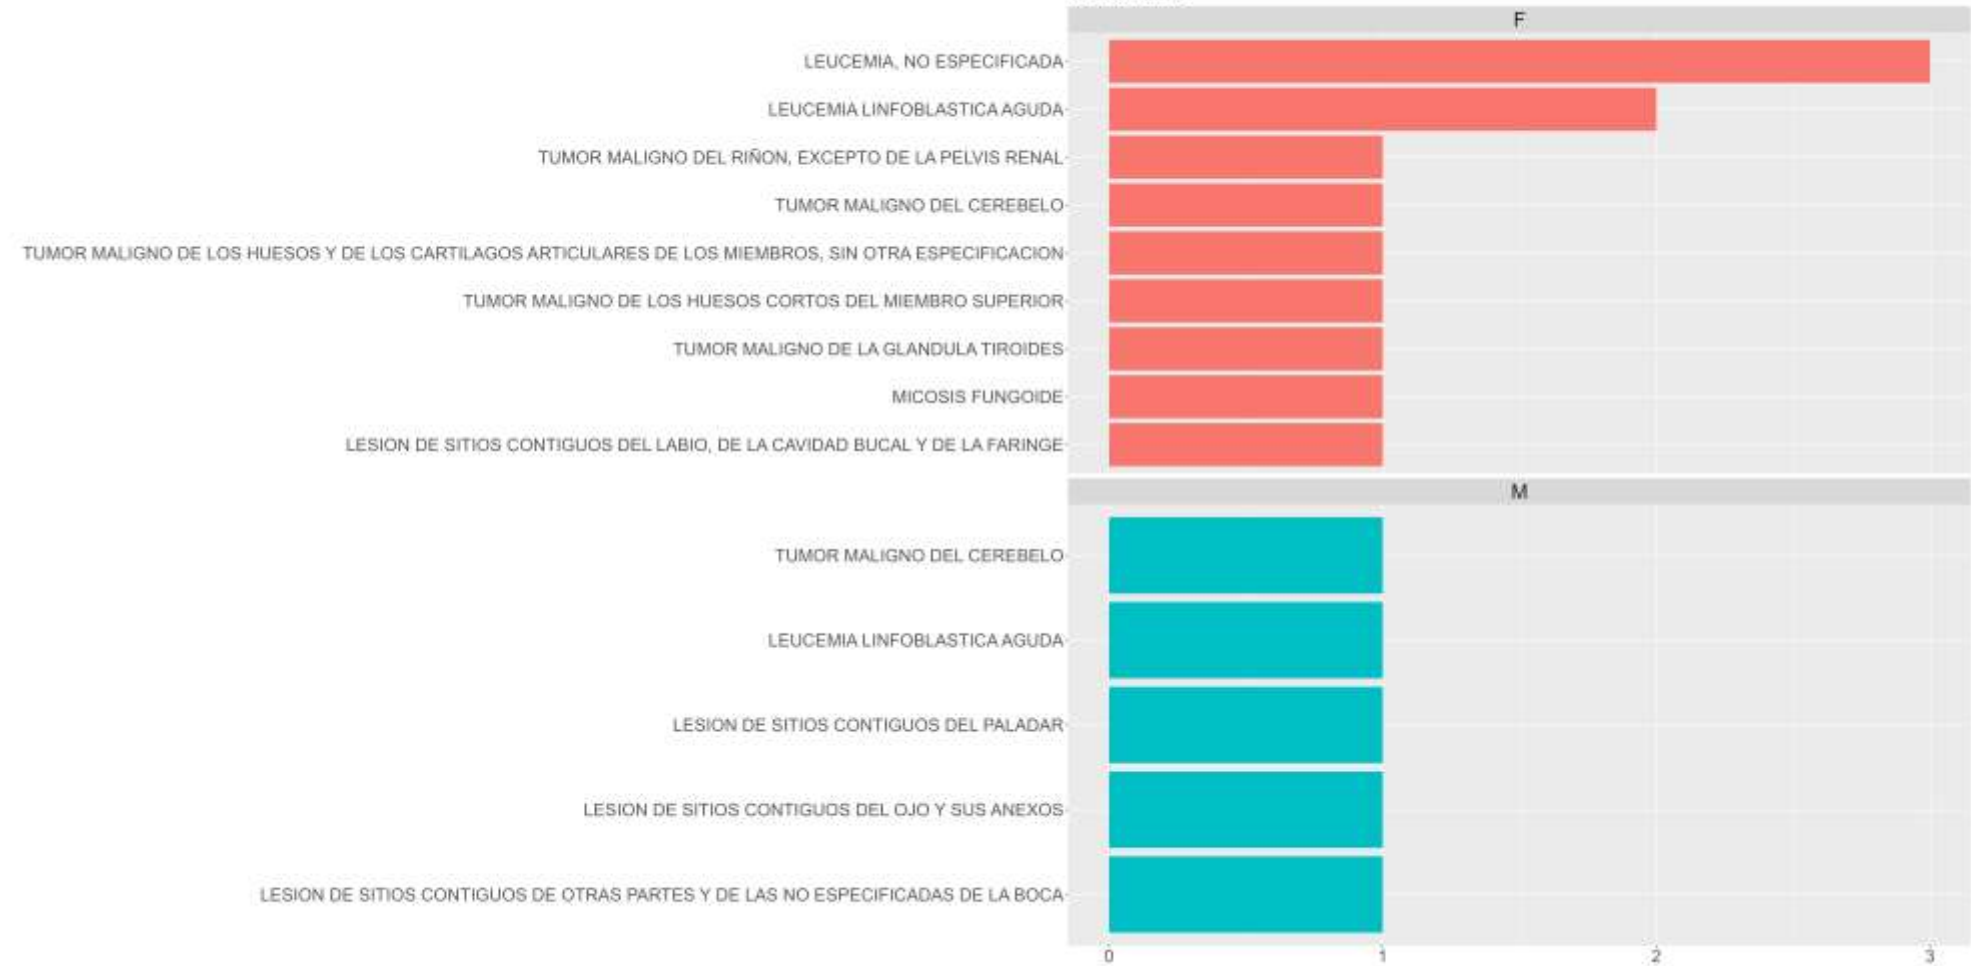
F

LEUCEMIA, NO ESPECIFICADA
LEUCEMIA LINFOBLASTICA AGUDA
TUMOR MALIGNO DEL RIÑON, EXCEPTO DE LA PELVIS RENAL
TUMOR MALIGNO DEL CEREBELO
TUMOR MALIGNO DE LOS HUESOS Y DE LOS CARTILAGOS ARTICULARES DE LOS MIEMBROS, SIN OTRA ESPECIFICACION
TUMOR MALIGNO DE LOS HUESOS CORTOS DEL MIEMBRO SUPERIOR
TUMOR MALIGNO DE LA GLANDULA TIROIDES
MICOSIS FUNGOIDE
LESION DE SITIOS CONTIGUOS DEL LABIO, DE LA CAVIDAD BUCAL Y DE LA FARINGE

M

TUMOR MALIGNO DEL CEREBELO
LEUCEMIA LINFOBLASTICA AGUDA
LESION DE SITIOS CONTIGUOS DEL PALADAR
LESION DE SITIOS CONTIGUOS DEL OJO Y SUS ANEXOS
LESION DE SITIOS CONTIGUOS DE OTRAS PARTES Y DE LAS NO ESPECIFICADAS DE LA BOCA

0 1 2 3